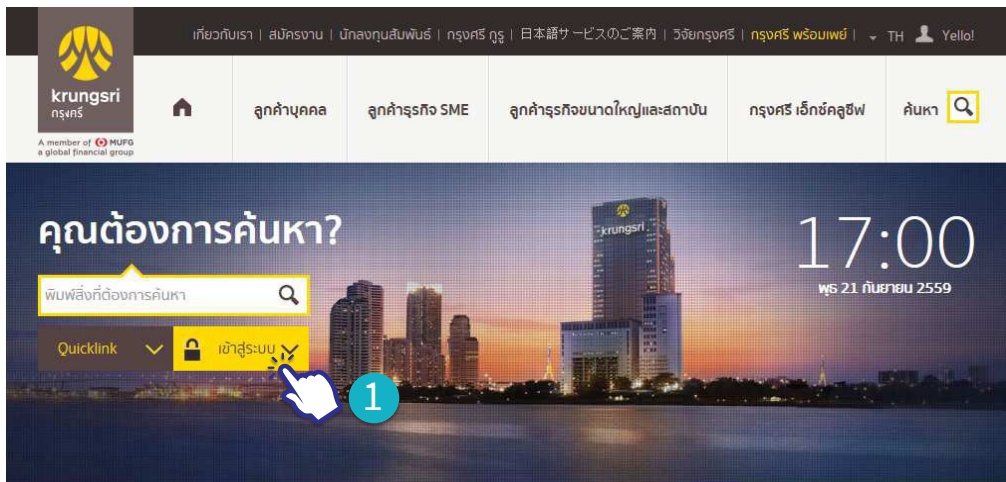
เกี่ยวกับเรา | สมัครงาน | นักลงทุนสัมพันธ์ | กรุงศรี กูรู | 日本語サービスのご案内 | วิจัยกรุงศรี | กรุงศรี พร้อมเพย์ | TH Yello!

krungsri
กรุงศรี
A member of MUFG
a global financial group

ลูกค้าบุคคล
ลูกค้าธุรกิจ SME
ลูกค้าธุรกิจขนาดใหญ่และสถาบัน
กรุงศรี เอ็กซ์คลูซีฟ
ค้นหา

คุณต้องการค้นหา?
พิมพ์สิ่งที่ต้องการค้นหา
Quicklink
เข้าสู่ระบบ

krungsri

17:00
พุธ 21 กันยายน 2559

1